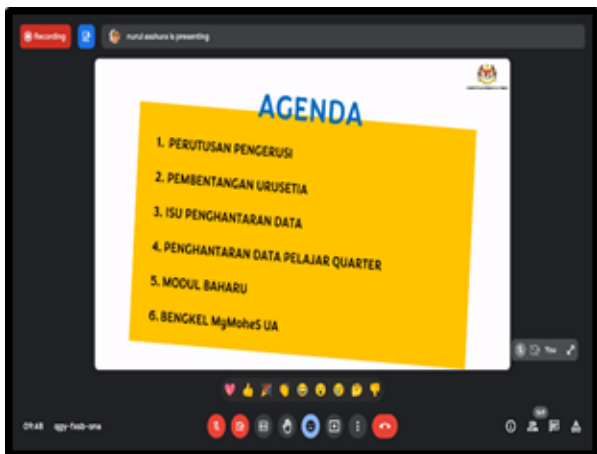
Recording

nurul asshura is presenting

AGENDA

1. PERUTUSAN PENGERUSI

2. PEMBENTANGAN URUSETIA

3. ISU PENGHANTARAN DATA

4. PENGHANTARAN DATA PELAJAR QUARTER

5. MODUL BAHARU

6. BENGKEL MyMoheS UA

You

09:48 agy-fsab-ona